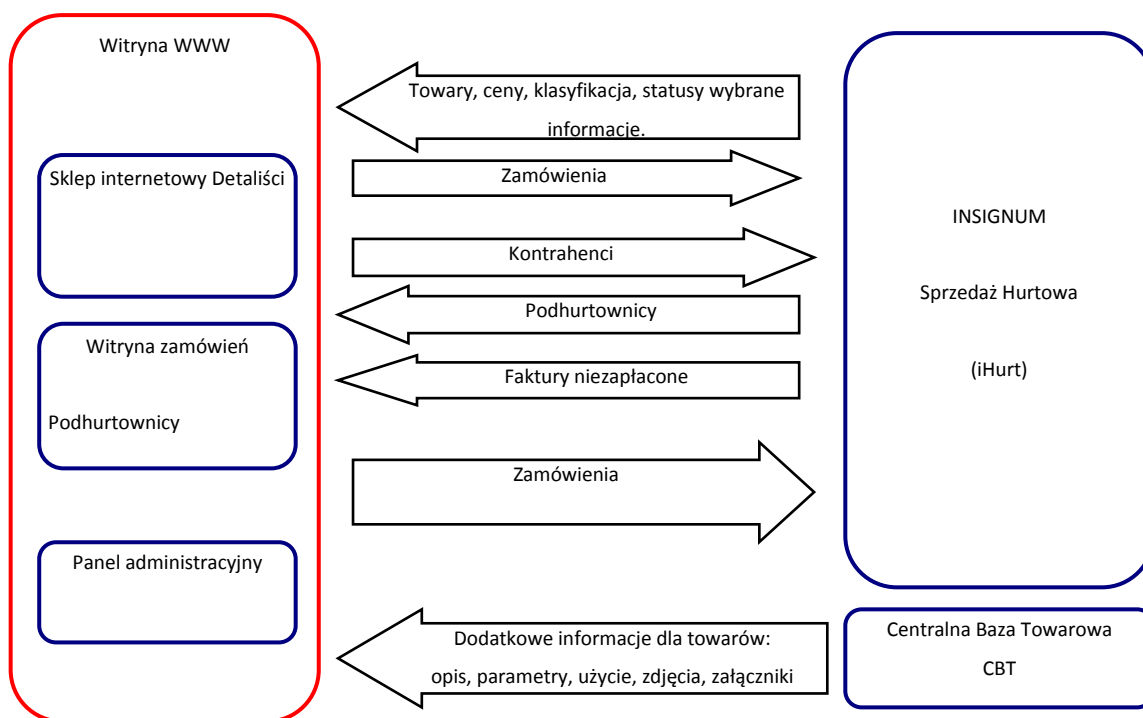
Witryna WWW

Sklep internetowy Detaliści

Witryna zamówień

Podhurtownicy

Panel administracyjny

Towary, ceny, klasyfikacja, statusy wybrane informacje.

Zamówienia

Kontrahenci

Podhurtownicy

Faktury niezapłacone

Zamówienia

Dodatkowe informacje dla towarów: opis, parametry, użycie, zdjęcia, załączniki

INSIGNUM

Sprzedaż Hurtowa

(iHurt)

Centralna Baza Towarowa

CBT